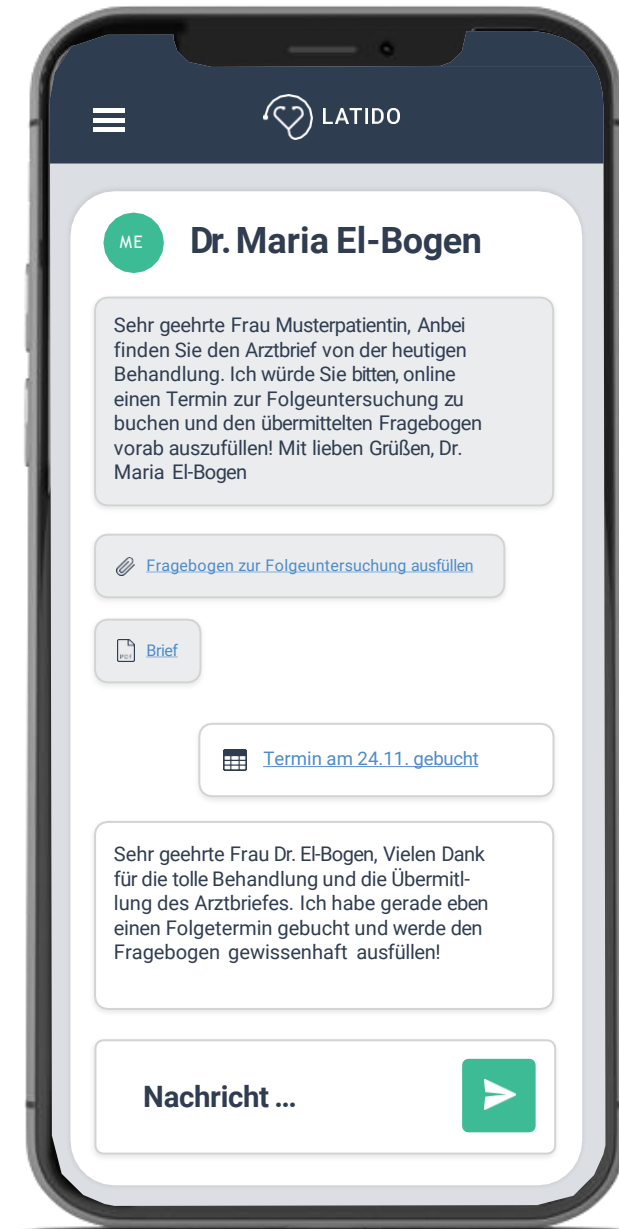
LATIDO

ME Dr. Maria El-Bogen

Sehr geehrte Frau Musterpatientin, Anbei finden Sie den Arztbrief von der heutigen Behandlung. Ich würde Sie bitten, online einen Termin zur Folgeuntersuchung zu buchen und den übermittelten Fragebogen vorab auszufüllen! Mit lieben Grüßen, Dr. Maria El-Bogen

Fragebogen zur Folgeuntersuchung ausfüllen

PDF Brief

Termin am 24.11. gebucht

Sehr geehrte Frau Dr. El-Bogen, Vielen Dank für die tolle Behandlung und die Übermittlung des Arztbriefes. Ich habe gerade eben einen Folgetermin gebucht und werde den Fragebogen gewissenhaft ausfüllen!

Nachricht ...